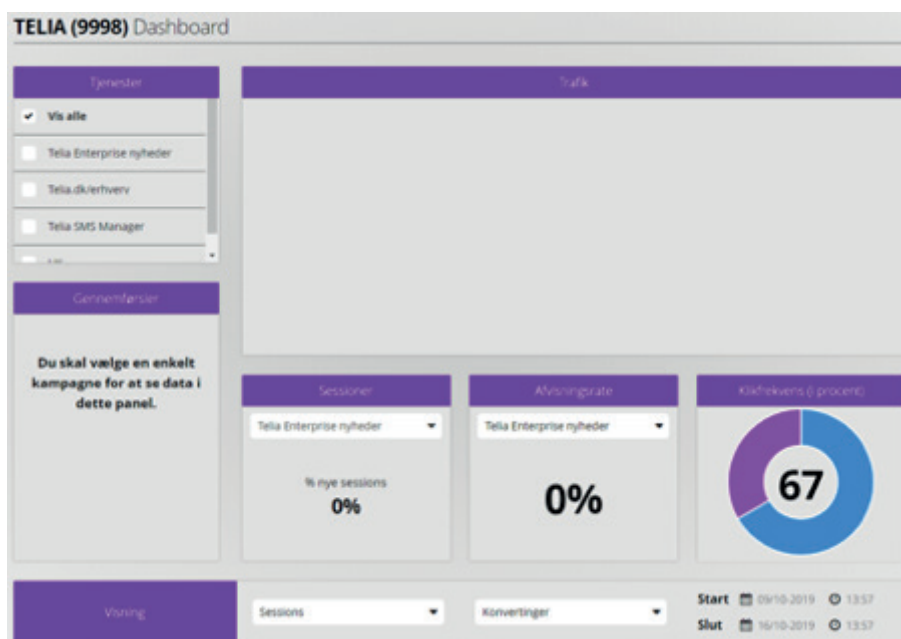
TELIA (9998) Dashboard

Tjenester

Vis alle

Telia Enterprise nyheder

Telia.dk/erhverv

Telia SMS Manager

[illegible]

Trafik

Gennemførsler

Du skal vælge en enkelt kampagne for at se data i dette panel.

Sessioner

Telia Enterprise nyheder

% nye sessions

0%

Afvisningsrate

Telia Enterprise nyheder

0%

Klikfrekvens (i procent)

67

Visning

Sessions

Konvertinger

Start 09/10-2019 13:57

Slut 16/10-2019 13:57